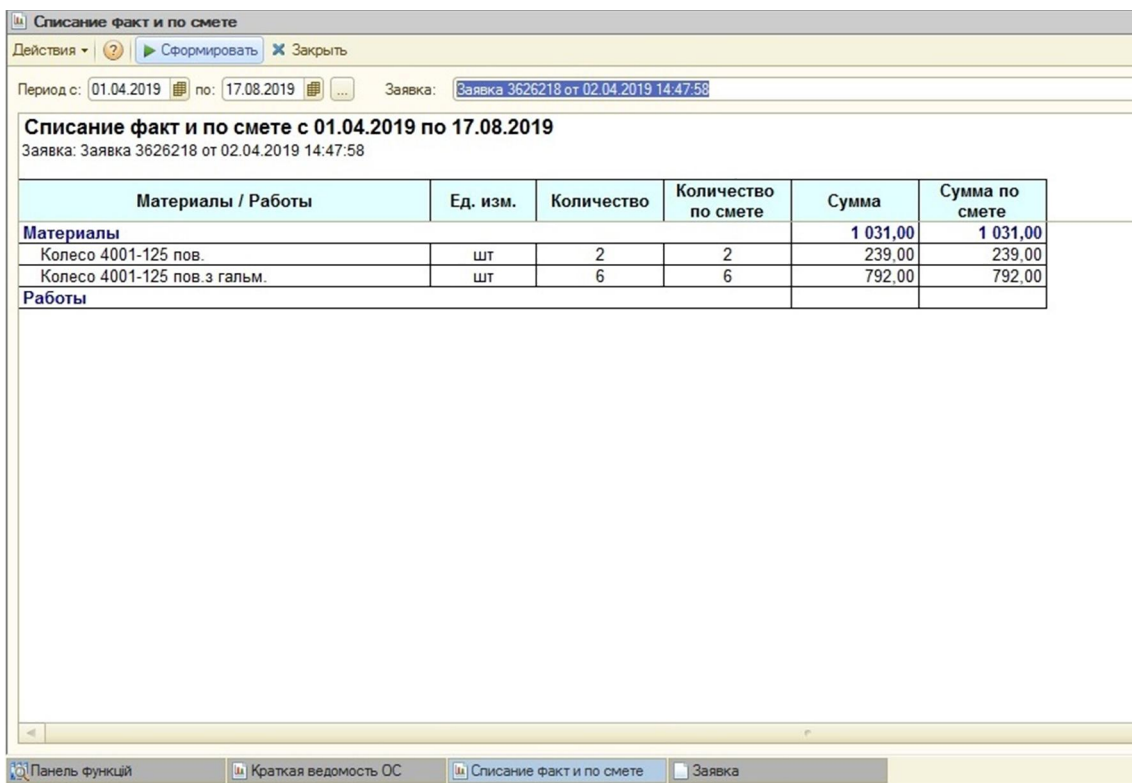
Списание факт и по смете

Действия ▾ ? ▶ Сформировать ✕ Закрыть

Период с: 01.04.2019 по: 17.08.2019 ... Заявка: Заявка 3626218 от 02.04.2019 14:47:58

Списание факт и по смете с 01.04.2019 по 17.08.2019
Заявка: Заявка 3626218 от 02.04.2019 14:47:58

| Материалы / Работы | Ед. изм. | Количество | Количество по смете | Сумма | Сумма по смете |
|---|---|---|---|---|---|
| Материалы | | | | 1 031,00 | 1 031,00 |
| Колесо 4001-125 пов. | шт | 2 | 2 | 239,00 | 239,00 |
| Колесо 4001-125 пов.з гальм. | шт | 6 | 6 | 792,00 | 792,00 |
| Работы | | | | | |

Панель функцій | Краткая ведомость ОС | Списание факт и по смете | Заявка